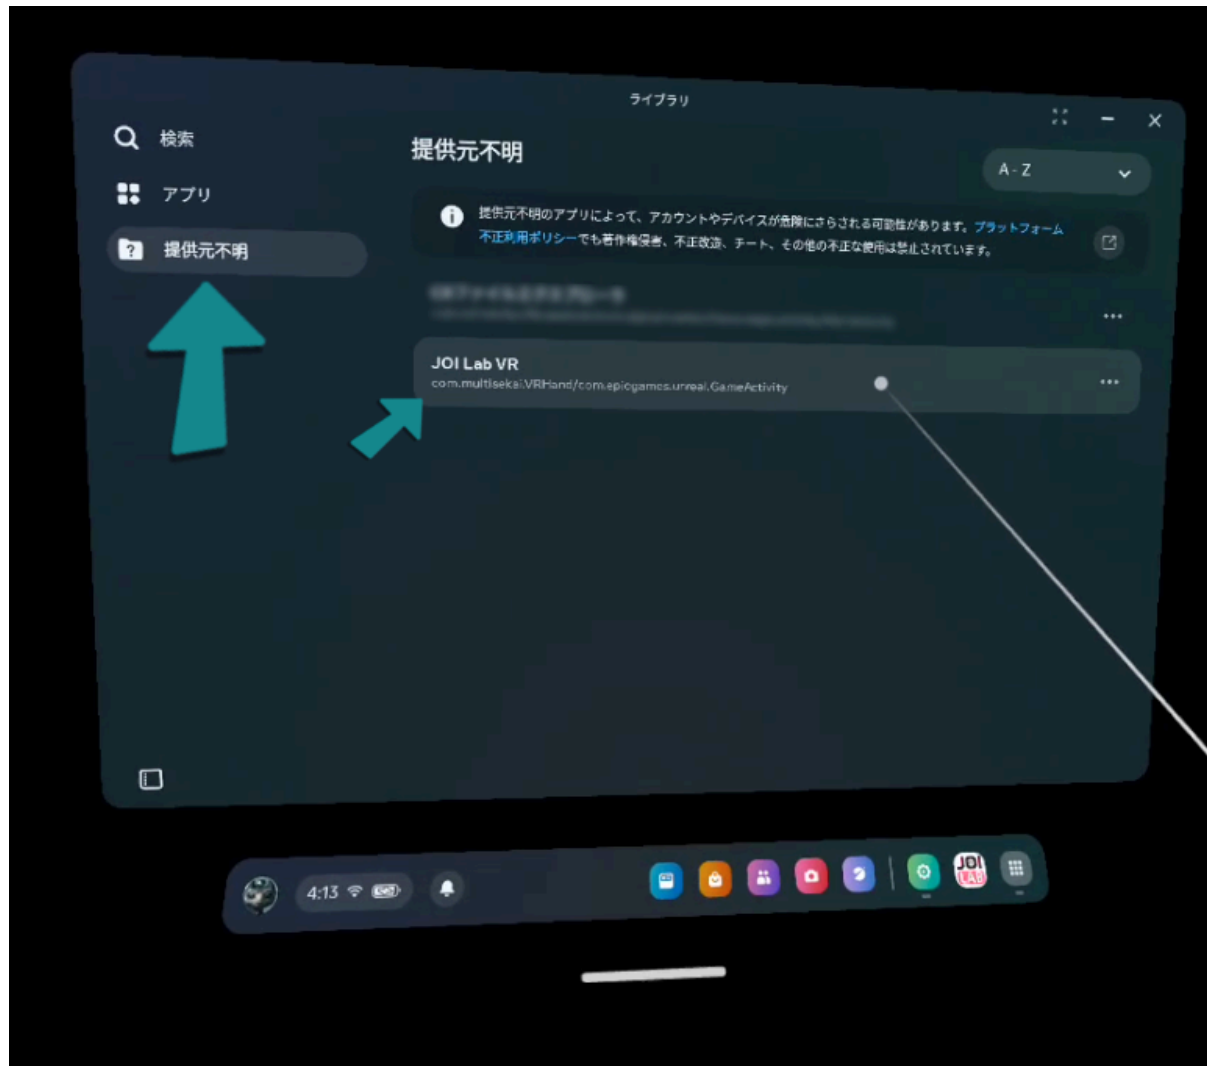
ライブラリ

検索

アプリ

提供元不明

提供元不明

A - Z

提供元不明のアプリによって、アカウントやデバイスが危険にさらされる可能性があります。プラットフォーム不正利用ポリシーでも著作権侵害、不正改造、チート、その他の不正な使用は禁止されています。

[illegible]

JOI Lab VR
com.multisekai.VRHand/com.epicgames.unreal.GameActivity

4:13

JOI LAB